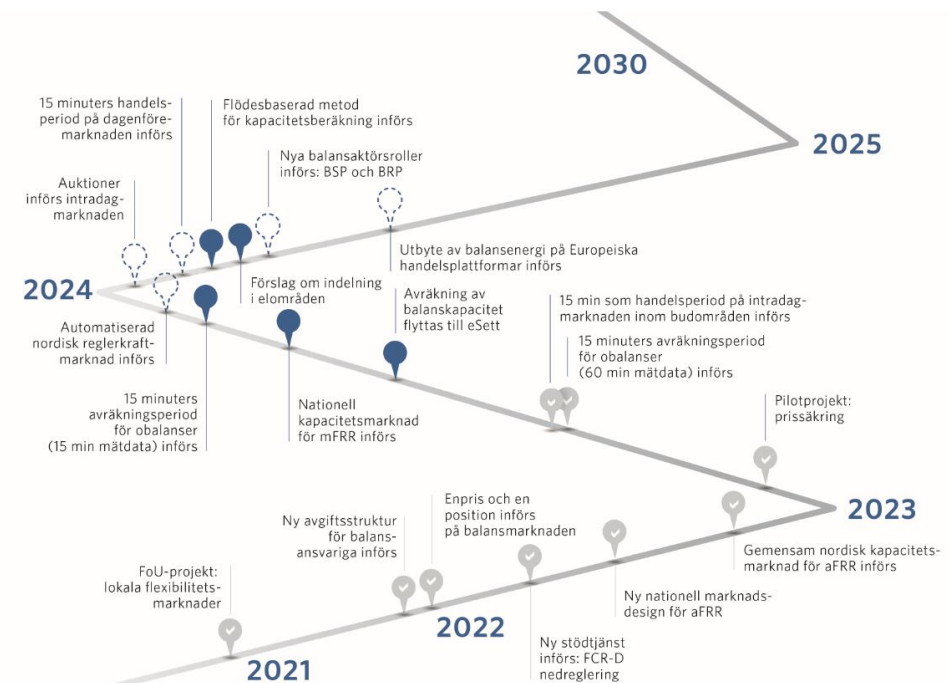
2030

2025

15 minuters handelsperiod på dagenföremarknaden införs

Flödesbaserad metod för kapacitetsberäkning införs

Nya balansaktörsroller införs: BSP och BRP

Auktioner införs intradagmarknaden

Utbyte av balansenergi på Europeiska handelsplattformar införs

2024

Förslag om indelning i elområden

Avräkning av balanskapacitet flyttas till eSett

15 min som handelsperiod på intradagmarknaden inom budområden införs

Automatiserad nordisk reglerkraftmarknad införs

15 minuters avräkningsperiod för obalanser (60 min mätdata) införs

15 minuters avräkningsperiod för obalanser (15 min mätdata) införs

Nationell kapacitetsmarknad för mFRR införs

Pilotprojekt: prissäkring

2023

Enpris och en position införs på balansmarknaden

Ny avgiftsstruktur för balansansvariga införs

Gemensam nordisk kapacitetsmarknad för aFRR införs

FoU-projekt: lokala flexibilitetsmarknader

Ny nationell marknadsdesign för aFRR

2022

Ny stödtjänst införs: FCR-D nedreglering

2021